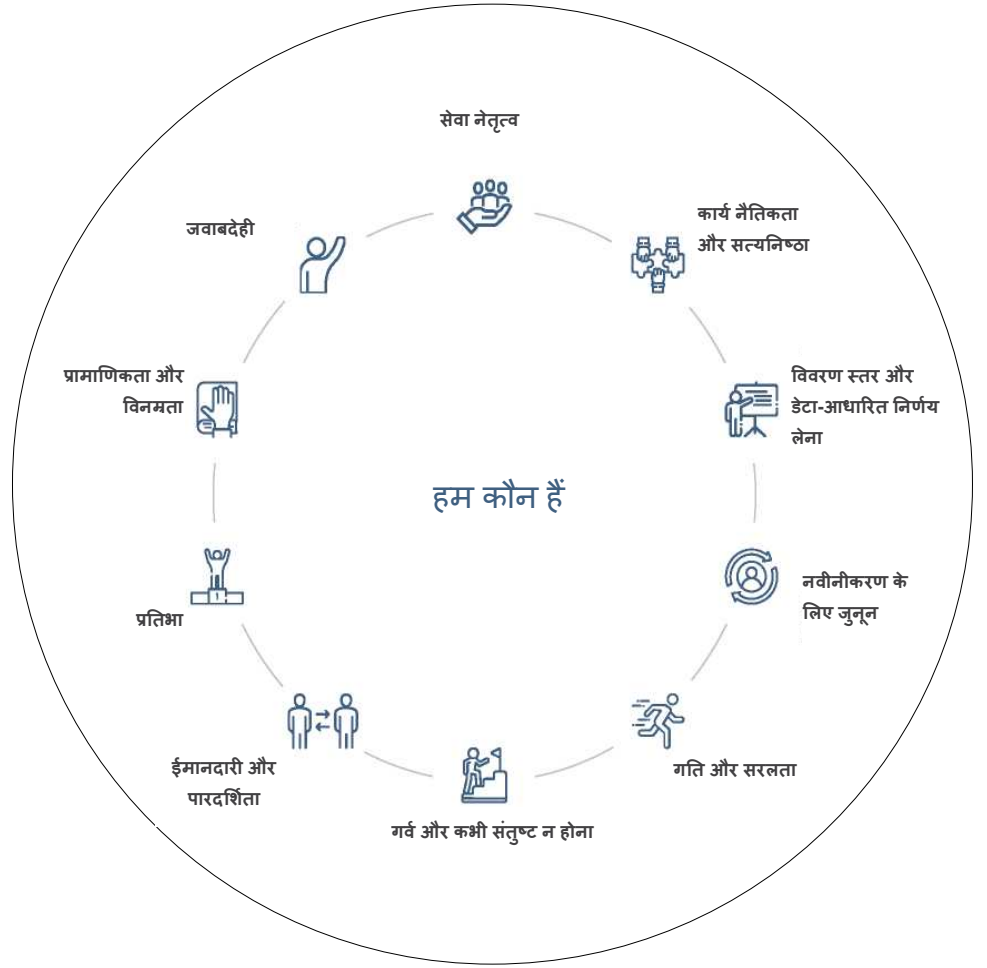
सेवा नेतृत्व

कार्य नैतिकता और सत्यनिष्ठा

विवरण स्तर और डेटा-आधारित निर्णय लेना

नवीनीकरण के लिए जुनून

गति और सरलता

गर्व और कभी संतुष्ट न होना

ईमानदारी और पारदर्शिता

प्रतिभा

प्रामाणिकता और विनम्रता

जवाबदेही

हम कौन हैं